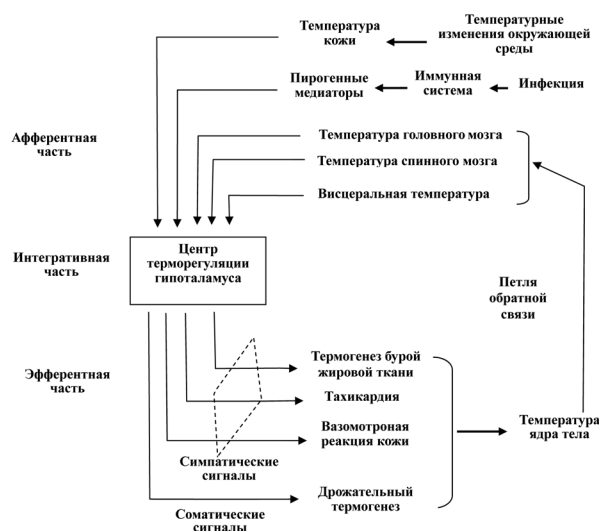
Температура кожи

Температурные изменения окружающей среды

Пирогенные медиаторы

Иммунная система

Инфекция

Афферентная часть

Температура головного мозга

Температура спинного мозга

Висцеральная температура

Интегративная часть

Центр терморегуляции гипоталамуса

Петля обратной связи

Эфферентная часть

Термогенез бурой жировой ткани

Тахикардия

Вазомотроная реакция кожи

Температура ядра тела

Симпатические сигналы

Дрожательный термогенез

Соматические сигналы